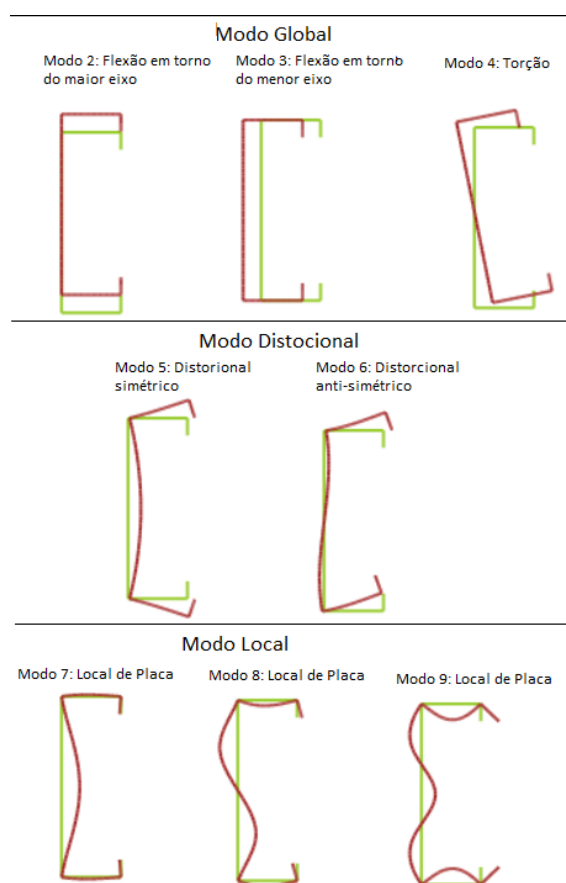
Modo Global

Modo 2: Flexão em torno do maior eixo

Modo 3: Flexão em torno do menor eixo

Modo 4: Torção

Modo Distocional

Modo 5: Distorional simétrico

Modo 6: Distorcional anti-simétrico

Modo Local

Modo 7: Local de Placa

Modo 8: Local de Placa

Modo 9: Local de Placa